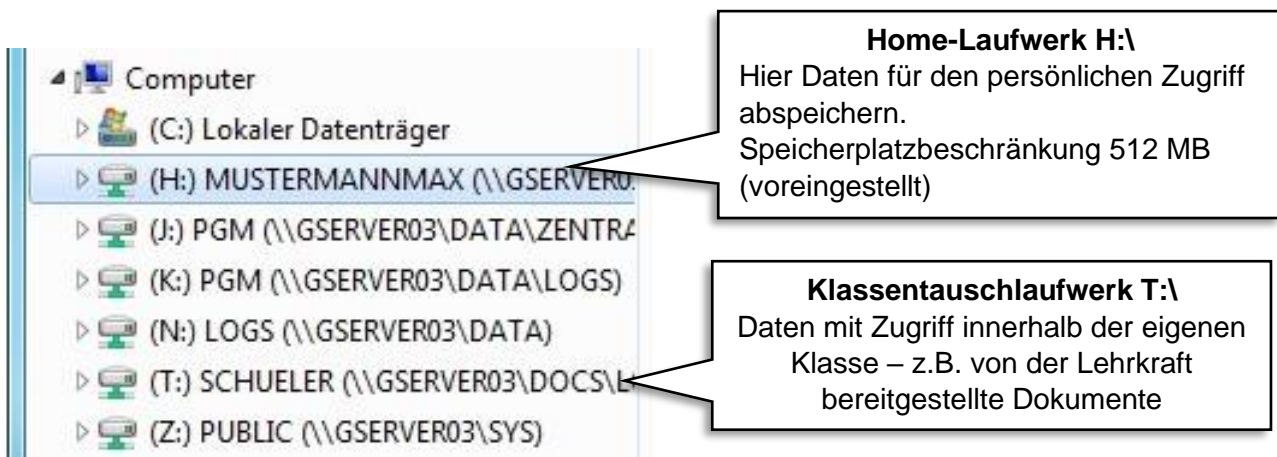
Computer
(C:) Lokaler Datenträger
(H:) MUSTERMANNMAX (\\GSERVER0
(J:) PGM (\\GSERVER03\DATA\ZENTRA
(K:) PGM (\\GSERVER03\DATA\LOGS)
(N:) LOGS (\\GSERVER03\DATA)
(T:) SCHUELER (\\GSERVER03\DOCS\L
(Z:) PUBLIC (\\GSERVER03\SYS)

**Home-Laufwerk H:\**
Hier Daten für den persönlichen Zugriff abspeichern.
Speicherplatzbeschränkung 512 MB (voreingestellt)

**Klassentauschlaufwerk T:\**
Daten mit Zugriff innerhalb der eigenen Klasse – z.B. von der Lehrkraft bereitgestellte Dokumente